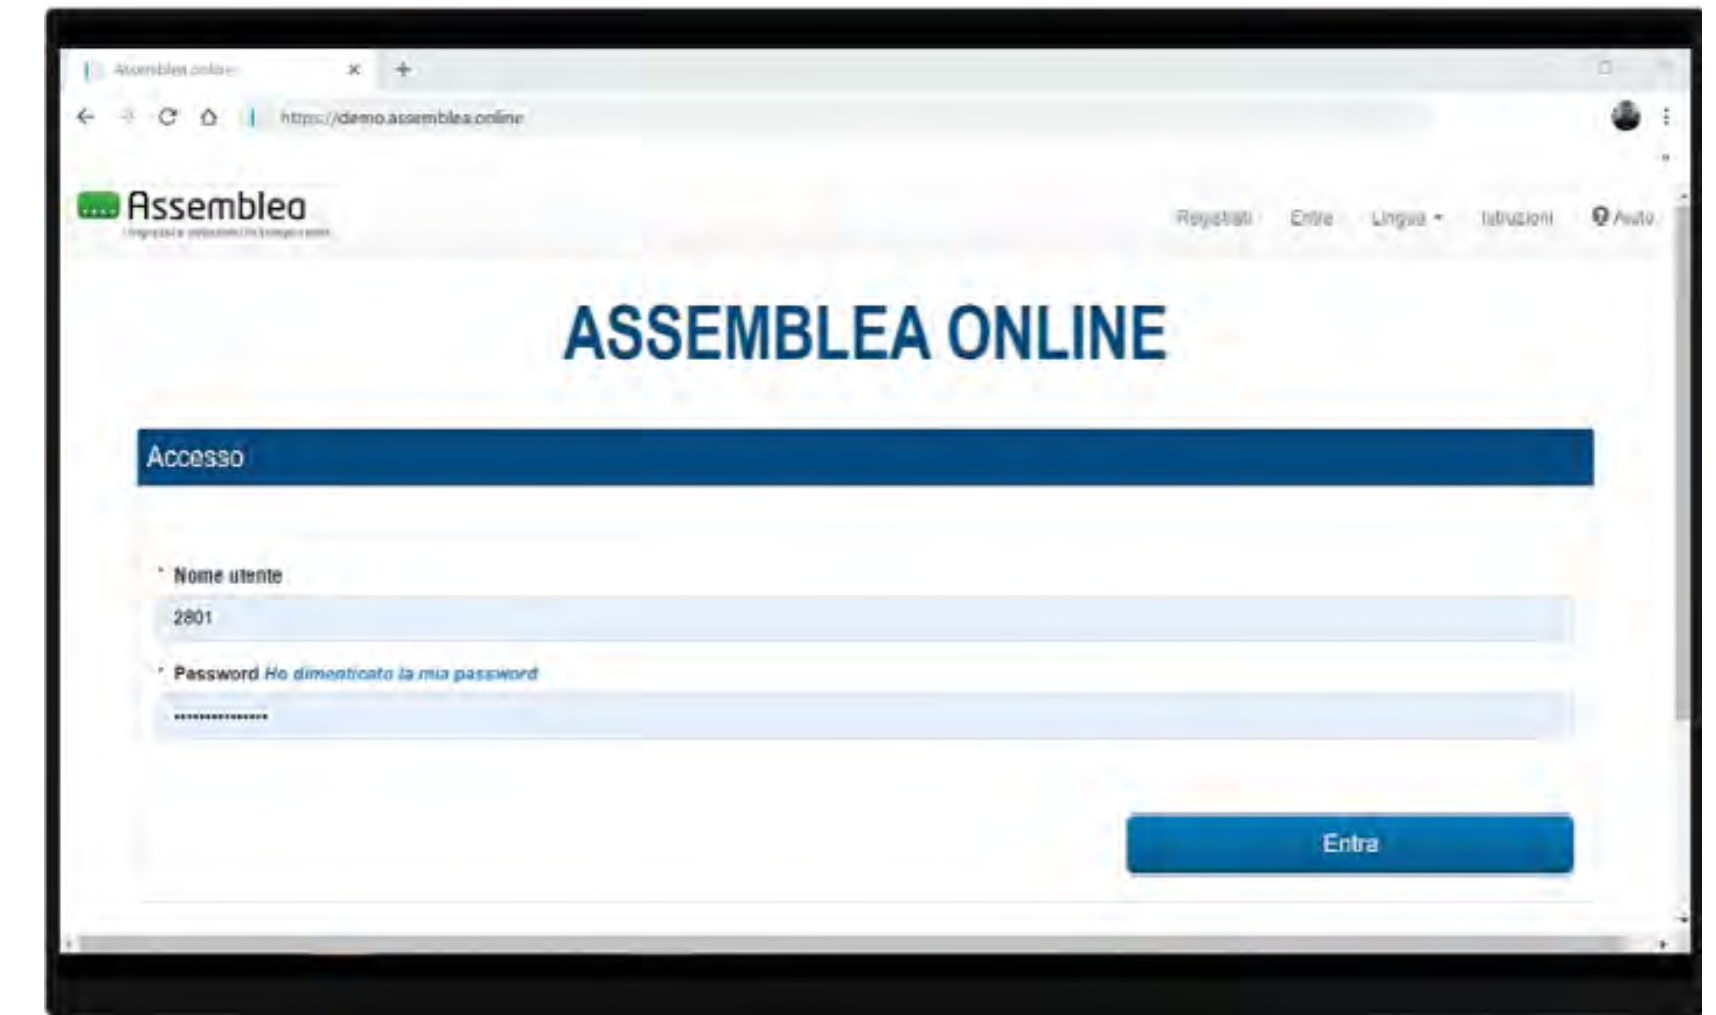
Assemblea online ×

https://demo.assemblea.online

Assemblea
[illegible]

Registrati Entra Lingua Istruzioni Aiuto

ASSEMBLEA ONLINE

Accesso

* Nome utente
2801

* Password Ho dimenticato la mia password
••••••••••••••••

Entra